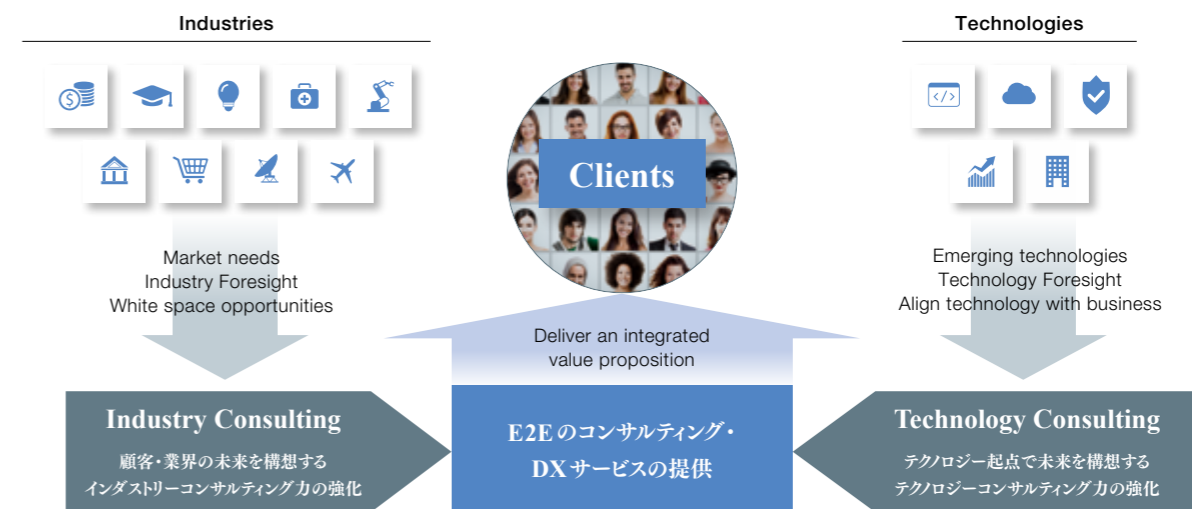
Industries

Technologies

Clients

Market needs
Industry Foresight
White space opportunities

Emerging technologies
Technology Foresight
Align technology with business

Deliver an integrated value proposition

Industry Consulting

顧客・業界の未来を構想する
インダストリーコンサルティング力の強化

E2Eのコンサルティング・
DXサービスの提供

Technology Consulting

テクノロジー起点で未来を構想する
テクノロジーコンサルティング力の強化